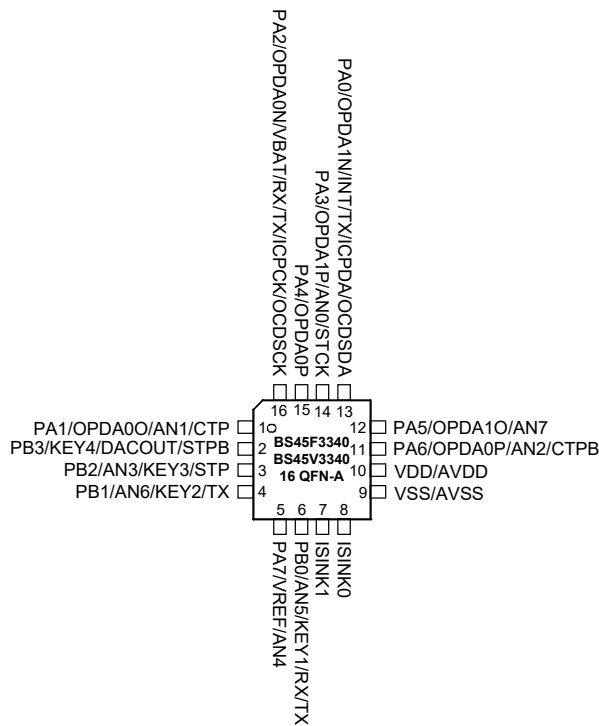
PA2/OPDA0N/VBAT/RX/TX/ICPCK/OCDSCK
PA4/OPDA0P
PA3/OPDA1P/AN0/STCK
PA0/OPDA1N/INT/TX/ICPDA/OCDSDA

16 15 14 13

PA1/OPDA0O/AN1/CTP 1
PB3/KEY4/DACOUT/STPB 2
PB2/AN3/KEY3/STP 3
PB1/AN6/KEY2/TX 4

BS45F3340
BS45V3340
16 QFN-A

12 PA5/OPDA1O/AN7
11 PA6/OPDA0P/AN2/CTPB
10 VDD/AVDD
9 VSS/AVSS

5 6 7 8

PA7/VREF/AN4
PB0/AN5/KEY1/RX/TX
ISINK1
ISINK0